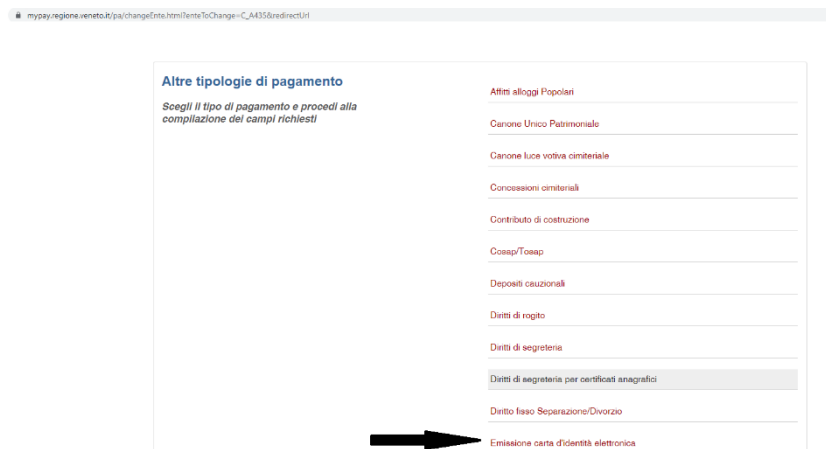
mypay.regione.veneto.it/pa/changeEnte.html?enteToChange=C_A435&redirectUrl

Altre tipologie di pagamento

Scegli il tipo di pagamento e procedi alla compilazione dei campi richiesti

Affitti alloggi Popolari

Canone Unico Patrimoniale

Canone luce votiva cimiteriale

Concessioni cimiteriali

Contributo di costruzione

Cosap/Tosap

Depositi cauzionali

Diritti di rogito

Diritti di segreteria

Diritti di segreteria per certificati anagrafici

Diritto fisso Separazione/Divorzio

Emissione carta d'identità elettronica